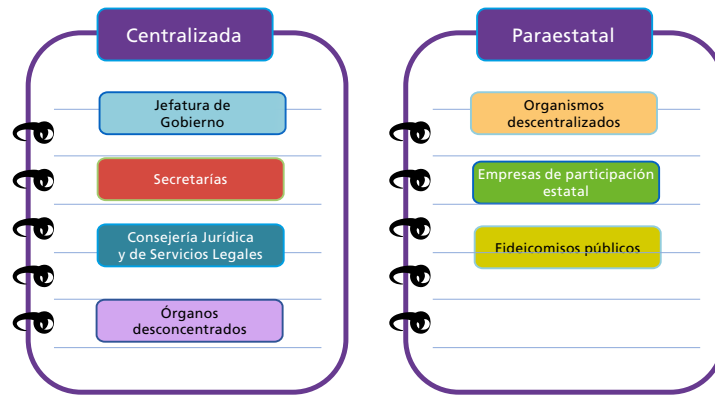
Centralizada

Jefatura de Gobierno

Secretarías

Consejería Jurídica y de Servicios Legales

Órganos desconcentrados

Paraestatal

Organismos descentralizados

Empresas de participación estatal

Fideicomisos públicos